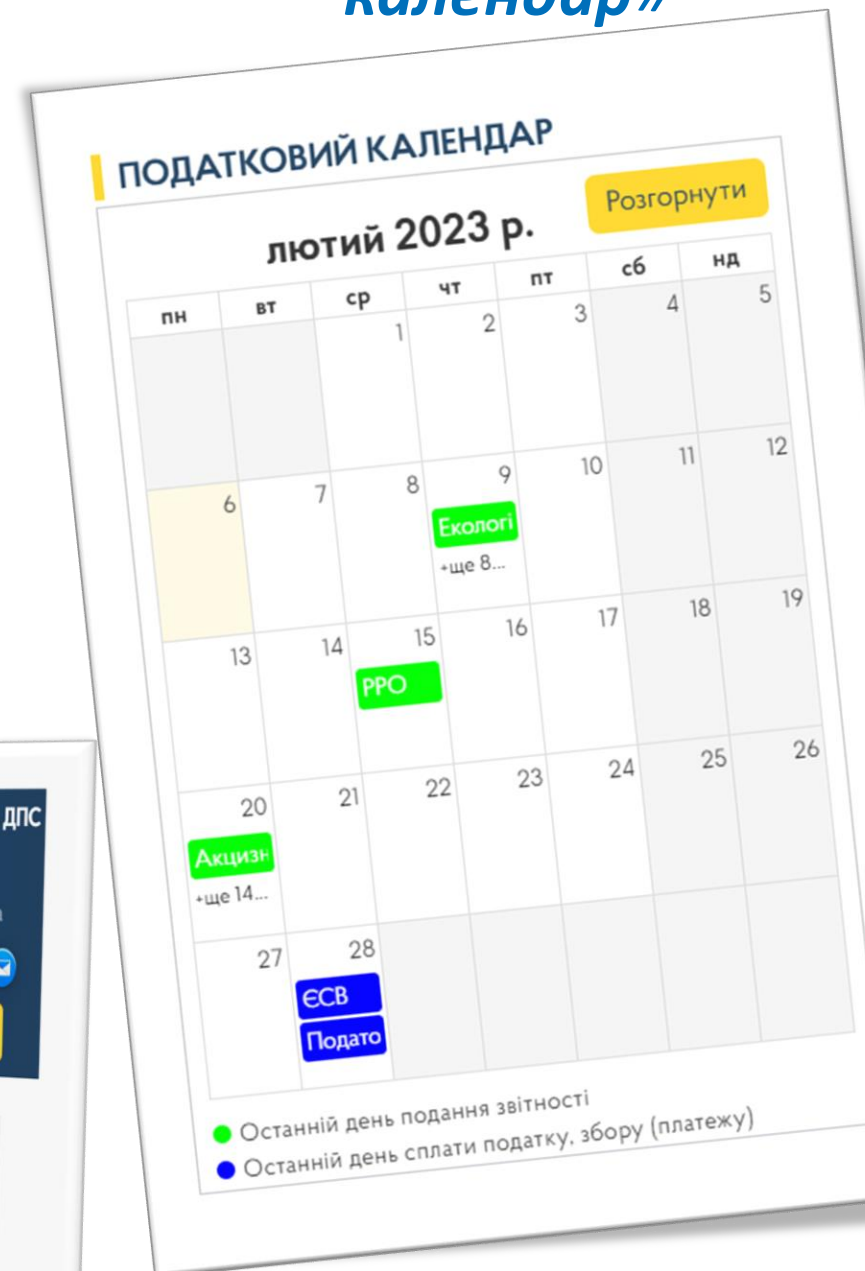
календар»

ПОДАТКОВИЙ КАЛЕНДАР

Розгорнути

лютий 2023 р.

| пн | вт | ср | чт | пт | сб | нд |
|---|---|---|---|---|---|---|
| | | 1 | 2 | 3 | 4 | 5 |
| 6 | 7 | 8 | 9 Екологі +ще 8... | 10 | 11 | 12 |
| 13 | 14 | 15 РРО | 16 | 17 | 18 | 19 |
| 20 Акцизн +ще 14... | 21 | 22 | 23 | 24 | 25 | 26 |
| 27 | 28 ЄСВ Подато | | | | | |

Останній день подання звітності
Останній день сплати податку, збору (платежу)

ДПС